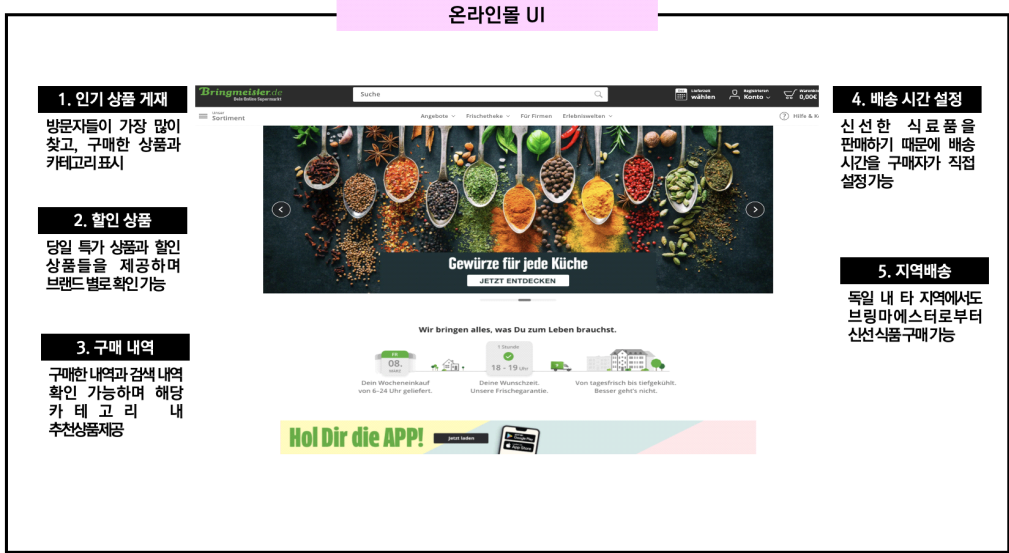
온라인몰 UI

1. 인기 상품 게재

방문자들이 가장 많이 찾고, 구매한 상품과 카테고리표시

2. 할인 상품

당일 특가 상품과 할인 상품들을 제공하며 브랜드 별로 확인가능

3. 구매 내역

구매한 내역과 검색 내역 확인 가능하며 해당 카테고리 내 추천상품제공

Bringmeister.de
Dein Online-Supermarkt
Suche
Lieferzeit wählen
Registrieren Konto
Warenkorb 0,00€
Unser Sortiment
Angebote
Frischetheke
Für Firmen
Erlebniswelten
Hilfe & K

Gewürze für jede Küche
JETZT ENTDECKEN

Wir bringen alles, was Du zum Leben brauchst.
08.
1 Stunde
18 - 19 Uhr
Dein Wocheneinkauf von 6-24 Uhr geliefert.
Deine Wunschzeit. Unsere Frischegarantie.
Von tagesfrisch bis tiefgekühlt. Besser geht's nicht.

Hol Dir die APP!
Jetzt laden

4. 배송 시간 설정

신선한 식료품을 판매하기 때문에 배송 시간을 구매자가 직접 설정가능

5. 지역배송

독일 내 타 지역에서도 브링마에스터로부터 신선식품구매가능